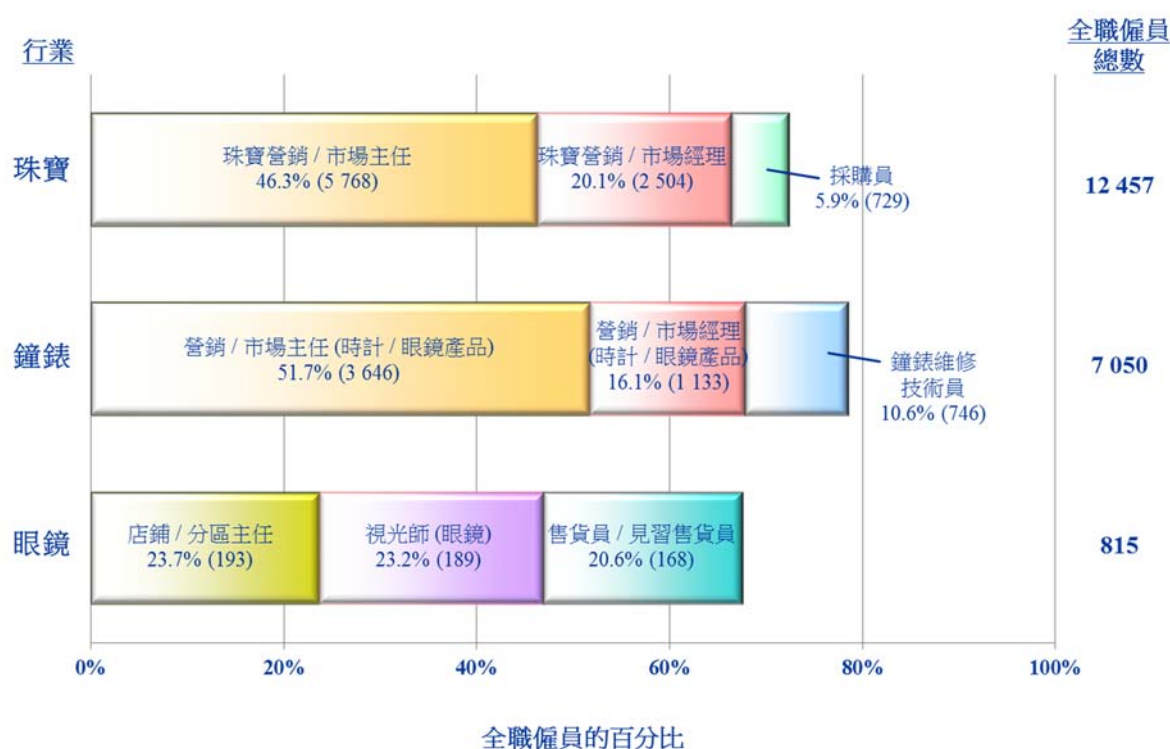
行業

全職僱員總數

珠寶

珠寶營銷 / 市場主任
46.3% (5 768)

珠寶營銷 / 市場經理
20.1% (2 504)

採購員
5.9% (729)

12 457

鐘錶

營銷 / 市場主任 (時計 / 眼鏡產品)
51.7% (3 646)

營銷 / 市場經理
(時計 / 眼鏡產品)
16.1% (1 133)

鐘錶維修
技術員
10.6% (746)

7 050

眼鏡

店鋪 / 分區主任
23.7% (193)

視光師 (眼鏡)
23.2% (189)

售貨員 / 見習售貨員
20.6% (168)

815

0%
20%
40%
60%
80%
100%

全職僱員的百分比